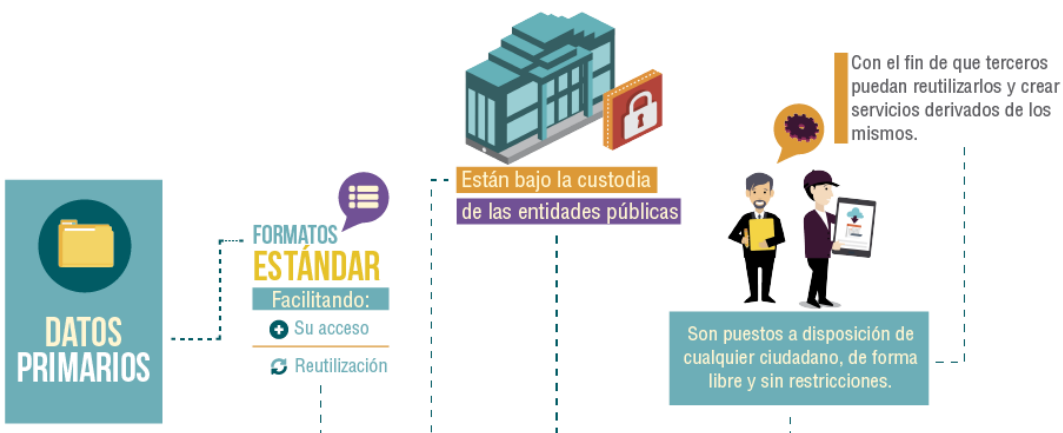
DATOS PRIMARIOS

FORMATOS ESTÁNDAR

Facilitando:

Su acceso

Reutilización

Están bajo la custodia de las entidades públicas

Con el fin de que terceros puedan reutilizarlos y crear servicios derivados de los mismos.

Son puestos a disposición de cualquier ciudadano, de forma libre y sin restricciones.